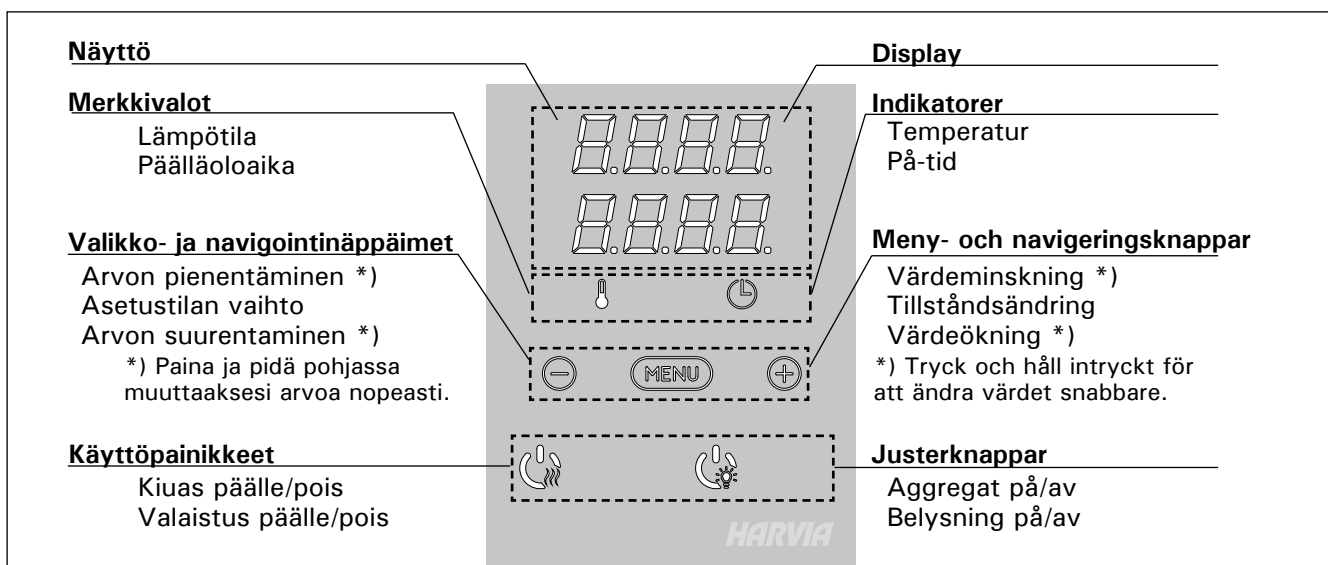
Näyttö

Merkkivalot
Lämpötila
Päälläoloaika

Valikko- ja navigointinäppäimet
Arvon pienentäminen *)
Asetustilan vaihto
Arvon suurentaminen *)
*) Paina ja pidä pohjassa muuttaaksesi arvoa nopeasti.

Käyttöpainikkeet
Kiuas päälle/pois
Valaistus päälle/pois

MENU

HARVIA

Display

Indikatorer
Temperatur
På-tid

Meny- och navigeringsknappar
Värdeminskning *)
Tillståndsändring
Värdeökning *)
*) Tryck och håll intryckt för att ändra värdet snabbare.

Justerknappar
Aggregat på/av
Belysning på/av